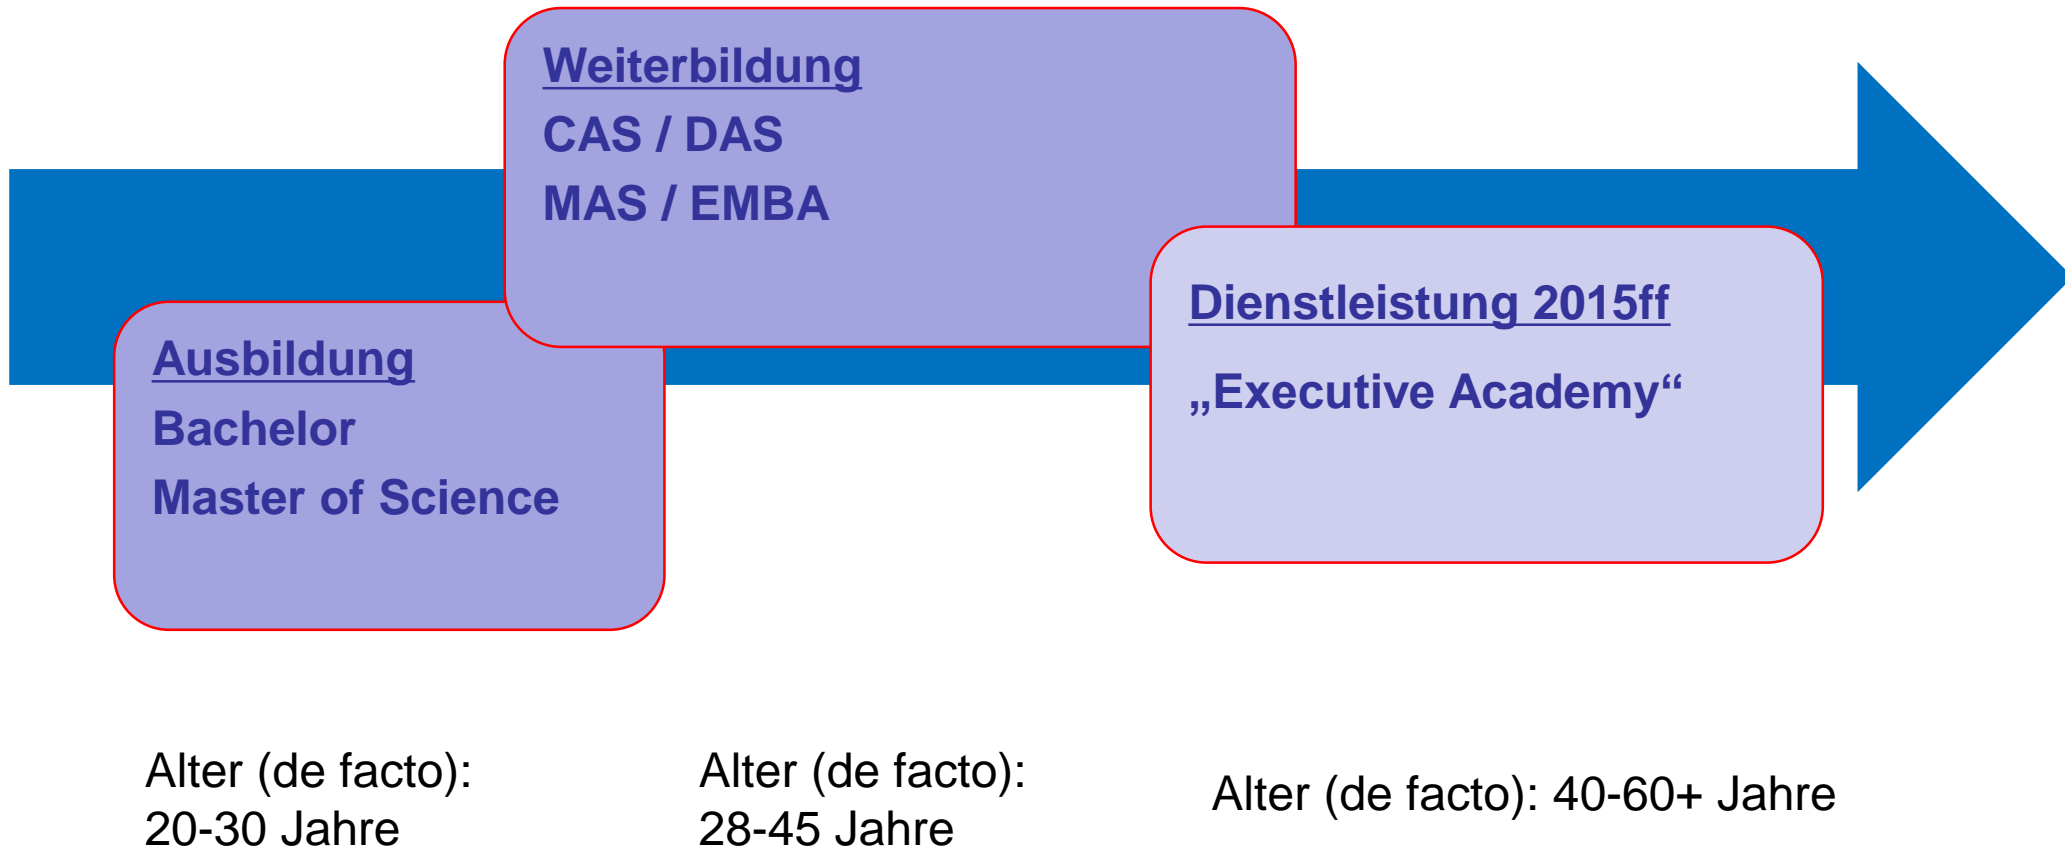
Weiterbildung
CAS / DAS
MAS / EMBA

Ausbildung
Bachelor
Master of Science

Dienstleistung 2015ff
„Executive Academy“

Alter (de facto): 20-30 Jahre

Alter (de facto): 28-45 Jahre

Alter (de facto): 40-60+ Jahre